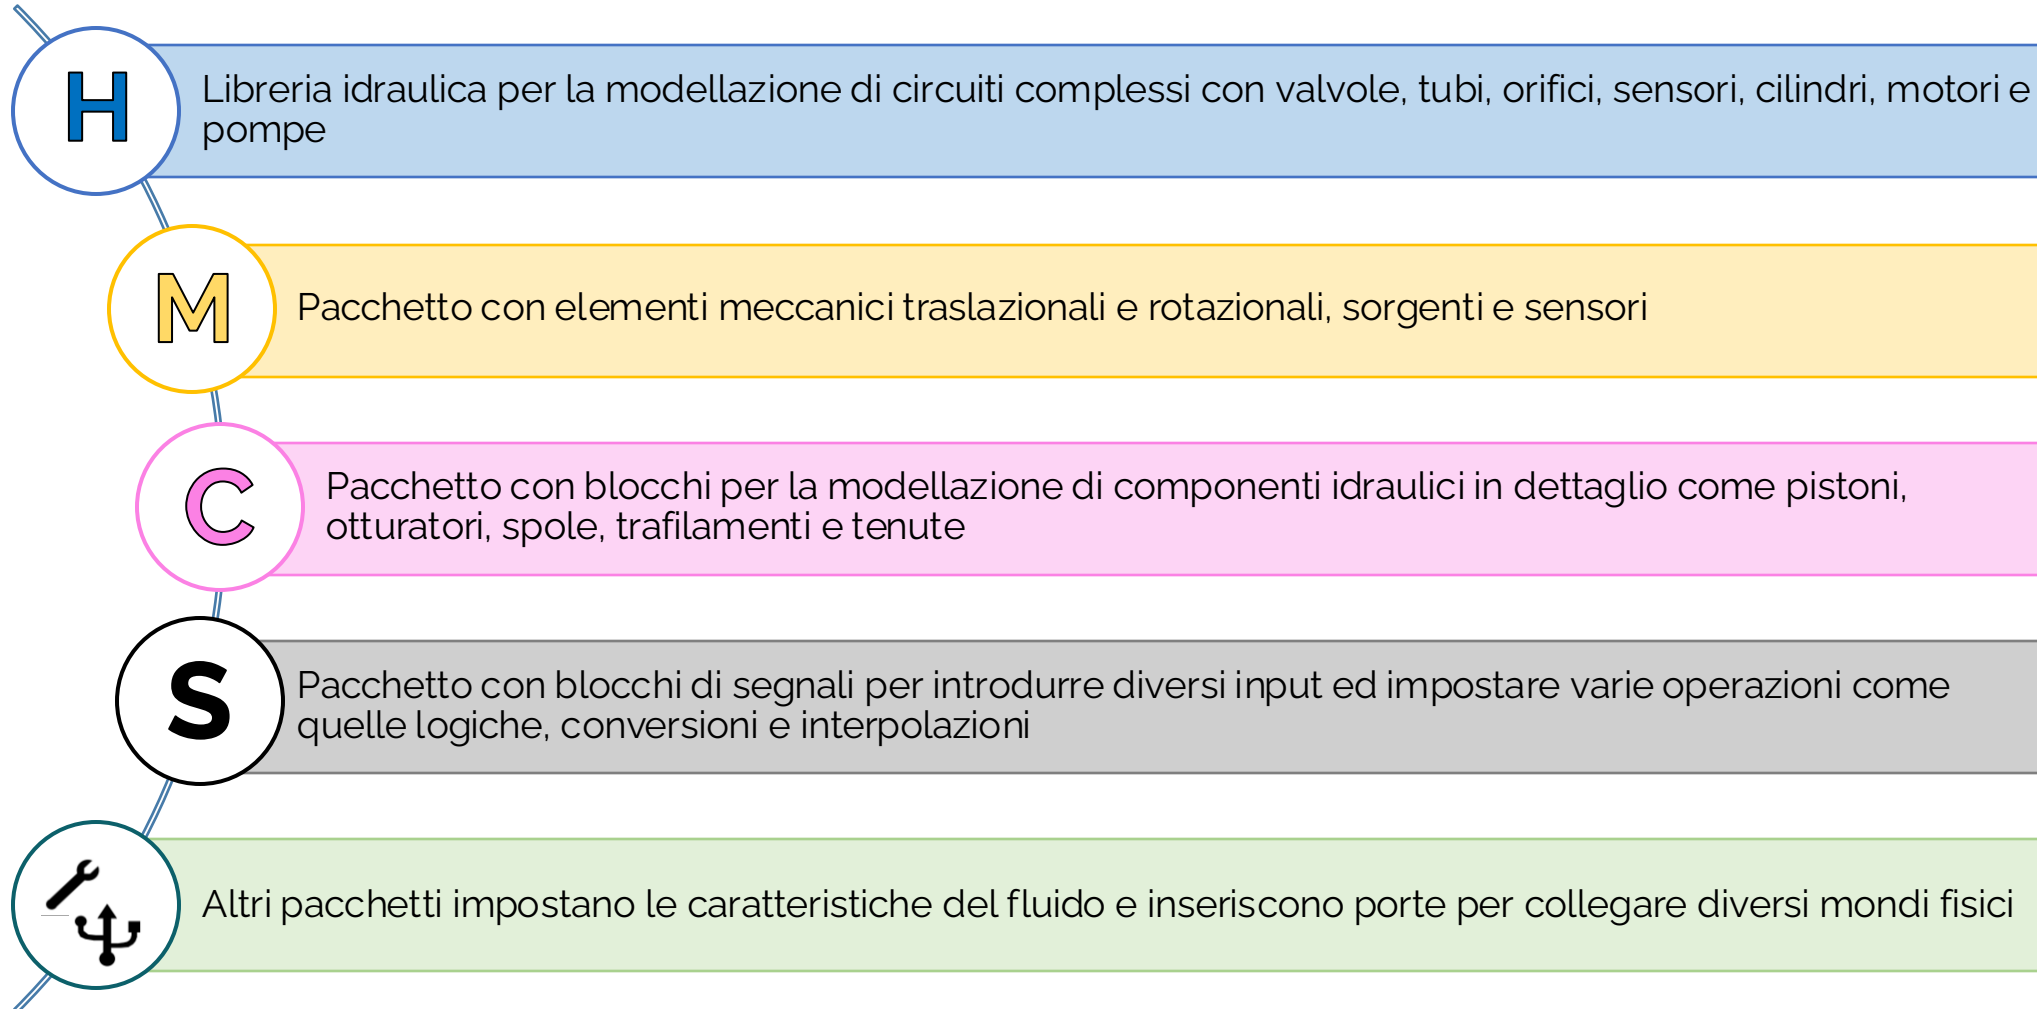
H

Libreria idraulica per la modellazione di circuiti complessi con valvole, tubi, orifici, sensori, cilindri, motori e pompe

M

Pacchetto con elementi meccanici traslazionali e rotazionali, sorgenti e sensori

C

Pacchetto con blocchi per la modellazione di componenti idraulici in dettaglio come pistoni, otturatori, spole, trafilamenti e tenute

S

Pacchetto con blocchi di segnali per introdurre diversi input ed impostare varie operazioni come quelle logiche, conversioni e interpolazioni

Altri pacchetti impostano le caratteristiche del fluido e inseriscono porte per collegare diversi mondi fisici